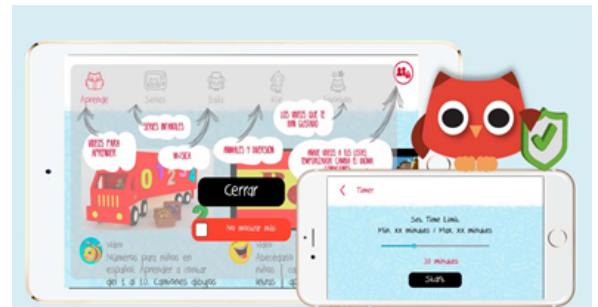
Aprende
Series
Baile
Favoritos

VIDEOS PARA APRENDER
SERIES INFANTILES
KI-DEX
ANIMALES Y DIVERSION
LOS VIDEOS QUE TE HAN GUSTADO
AÑADE VIDEOS A LOS LISTAS. TEMPORIZADOR CAMBIA EL IDIOMA CONTENIDOS

Cerrar
No mostrar más

Números para niños en español. Aprender a contar del 1 al 10. Camiones dibujo

Timer
Set Time Limit
Min. xx minutes / Max. xx minutes
30 minutes
Start